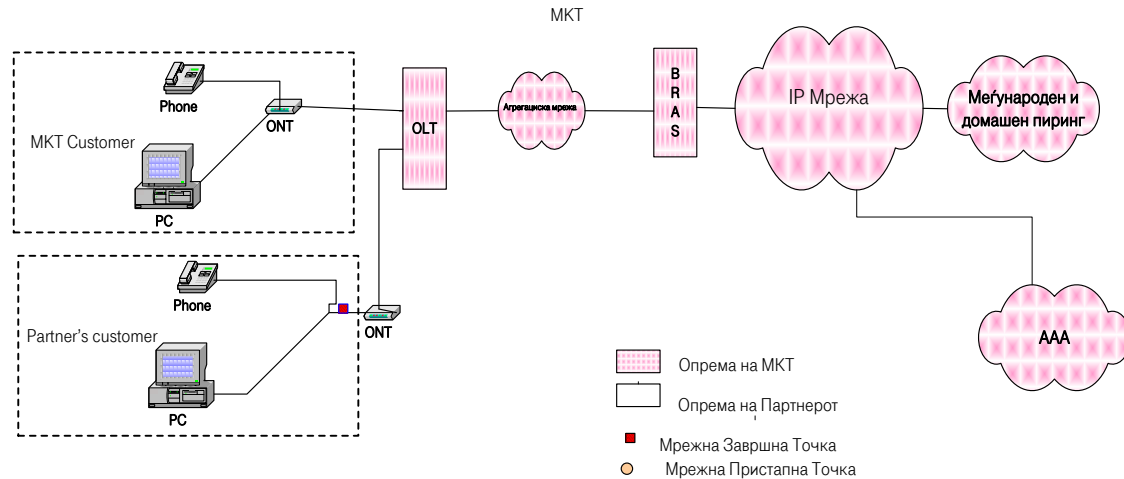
MKT

Phone

ONT

MKT Customer

PC

OLT

Агрегациска мрежа

B R A S

IP Мрежа

Меѓународен и домашен пиринг

Phone

ONT

Partner's customer

PC

AAA

Опрема на МКТ

Опрема на Партнерот

Мрежна Завршна Точка

Мрежна Пристапна Точка